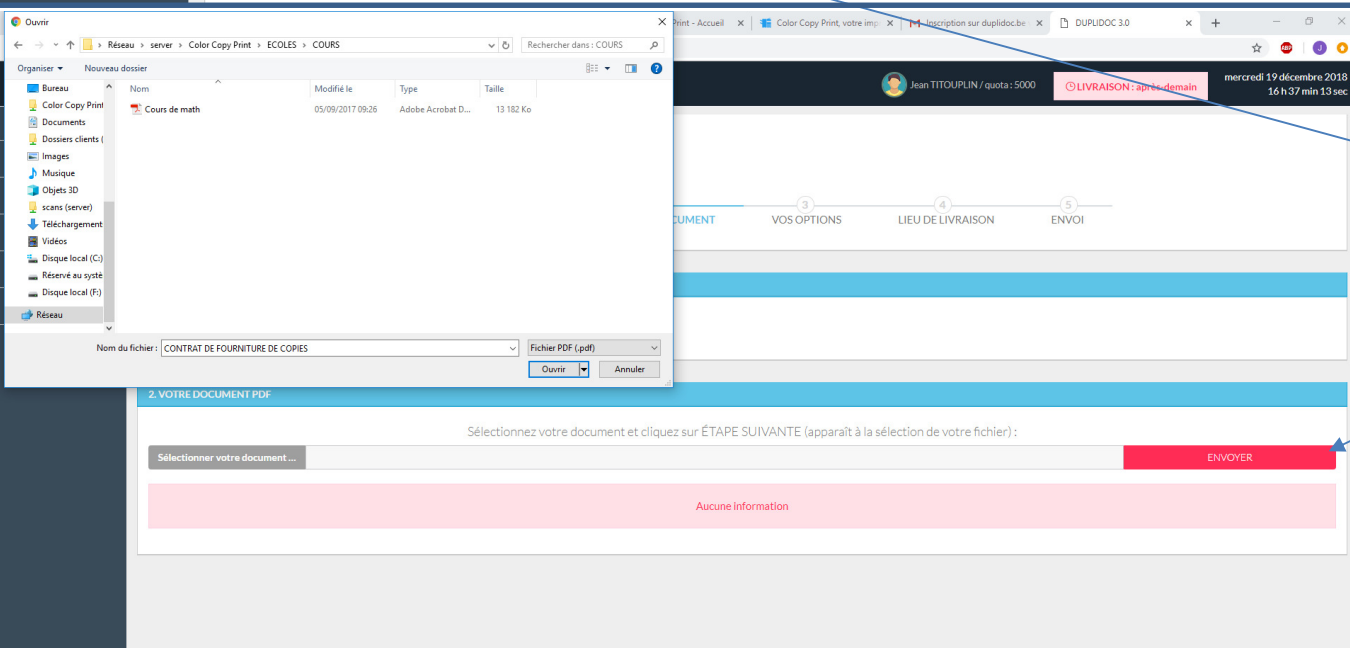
Ouvrir

Réseau › server › Color Copy Print › ECOLES › COURS

Rechercher dans : COURS

Organiser ▾ Nouveau dossier

Bureau
Color Copy Print
Documents
Dossiers clients (
Images
Musique
Objets 3D
scans (server)
Téléchargement
Vidéos
Disque local (C:)
Réservé au systè
Disque local (F:)
Réseau

| Nom | Modifié le | Type | Taille |
|---|---|---|---|
| Cours de math | 05/09/2017 09:26 | Adobe Acrobat D... | 13 182 Ko |

Nom du fichier : CONTRAT DE FOURNITURE DE COPIES

Fichier PDF (.pdf)

Ouvrir Annuler

Print - Accueil ×
Color Copy Print, votre imp ×
Inscription sur duplidoc.be ×
DUPLIDOC 3.0 ×

Jean TITOUPLIN / quota : 5000

LIVRAISON : après-demain

mercredi 19 décembre 2018
16 h 37 min 13 sec

CUMENT
3 VOS OPTIONS
4 LIEU DE LIVRAISON
5 ENVOI

2. VOTRE DOCUMENT PDF

Sélectionnez votre document et cliquez sur ÉTAPE SUIVANTE (apparaît à la sélection de votre fichier) :

Sélectionner votre document ...

ENVOYER

Aucune information